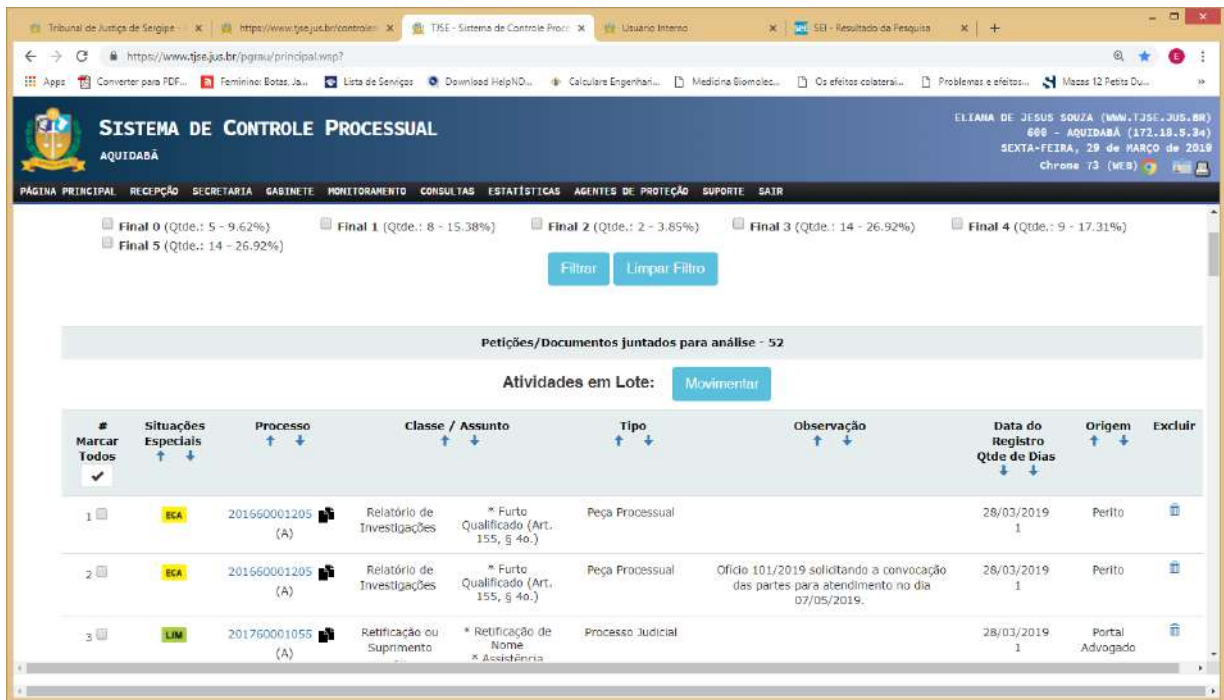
Tribunal de Justiça de Sergipe - × | https://www.tjse.jus.br/controle × | TJSE - Sistema de Controle Proc × | Usuario Interno × | SEI - Resultado da Pesquisa × | +

https://www.tjse.jus.br/pgrau/principal.wsp?

Apps | Converter para PDF... | Feminino: Botas, Ja... | Lista de Serviços | Download HelpND... | Calculare Engenhari... | Medicina Biomolec... | Os efeitos colaterai... | Problemas e efeitos... | Mazas 12 Petits Du...

SISTEMA DE CONTROLE PROCESSUAL
AQUIDABÃ

ELIANA DE JESUS SOUZA (WWW.TJSE.JUS.BR)
600 - AQUIDABÃ (172.18.5.34)
SEXTA-FEIRA, 29 DE MARÇO DE 2019
Chrome 73 (WEB)

PÁGINA PRINCIPAL | RECEPÇÃO | SECRETARIA | GABINETE | MONITORAMENTO | CONSULTAS | ESTATÍSTICAS | AGENTES DE PROTEÇÃO | SUPORTE | SAIR

Final 0 (Qtde.: 5 - 9.62%) Final 1 (Qtde.: 8 - 15.38%) Final 2 (Qtde.: 2 - 3.85%) Final 3 (Qtde.: 14 - 26.92%) Final 4 (Qtde.: 9 - 17.31%)
Final 5 (Qtde.: 14 - 26.92%)

Filtrar | Limpar Filtro

Petições/Documentos juntados para análise - 52

Atividades em Lote: Movimentar

| # Marcar Todos | Situações Especiais | Processo | Classe / Assunto | | Tipo | Observação | Data do Registro Qtde de Dias | Origem | Excluir |
|---|---|---|---|---|---|---|---|---|---|
| 1 | ECA | 201660001205 (A) | Relatório de Investigações | * Furto Qualificado (Art. 155, § 4o.) | Peça Processual | | 28/03/2019 1 | Perito | |
| 2 | ECA | 201660001205 (A) | Relatório de Investigações | * Furto Qualificado (Art. 155, § 4o.) | Peça Processual | Ofício 101/2019 solicitando a convocação das partes para atendimento no dia 07/05/2019. | 28/03/2019 1 | Perito | |
| 3 | LIM | 201760001055 (A) | Retificação ou Suprimento | * Retificação de Nome * Assistência | Processo Judicial | | 28/03/2019 1 | Portal Advogado | |